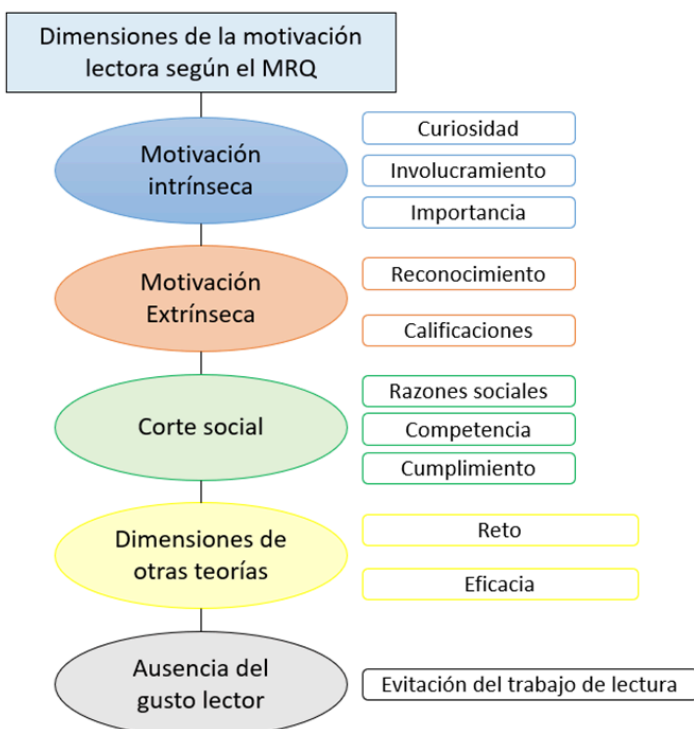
Dimensiones de la motivación lectora según el MRQ

Motivación intrínseca

Curiosidad

Involucramiento

Importancia

Motivación Extrínseca

Reconocimiento

Calificaciones

Corte social

Razones sociales

Competencia

Cumplimiento

Dimensiones de otras teorías

Reto

Eficacia

Ausencia del gusto lector

Evitación del trabajo de lectura